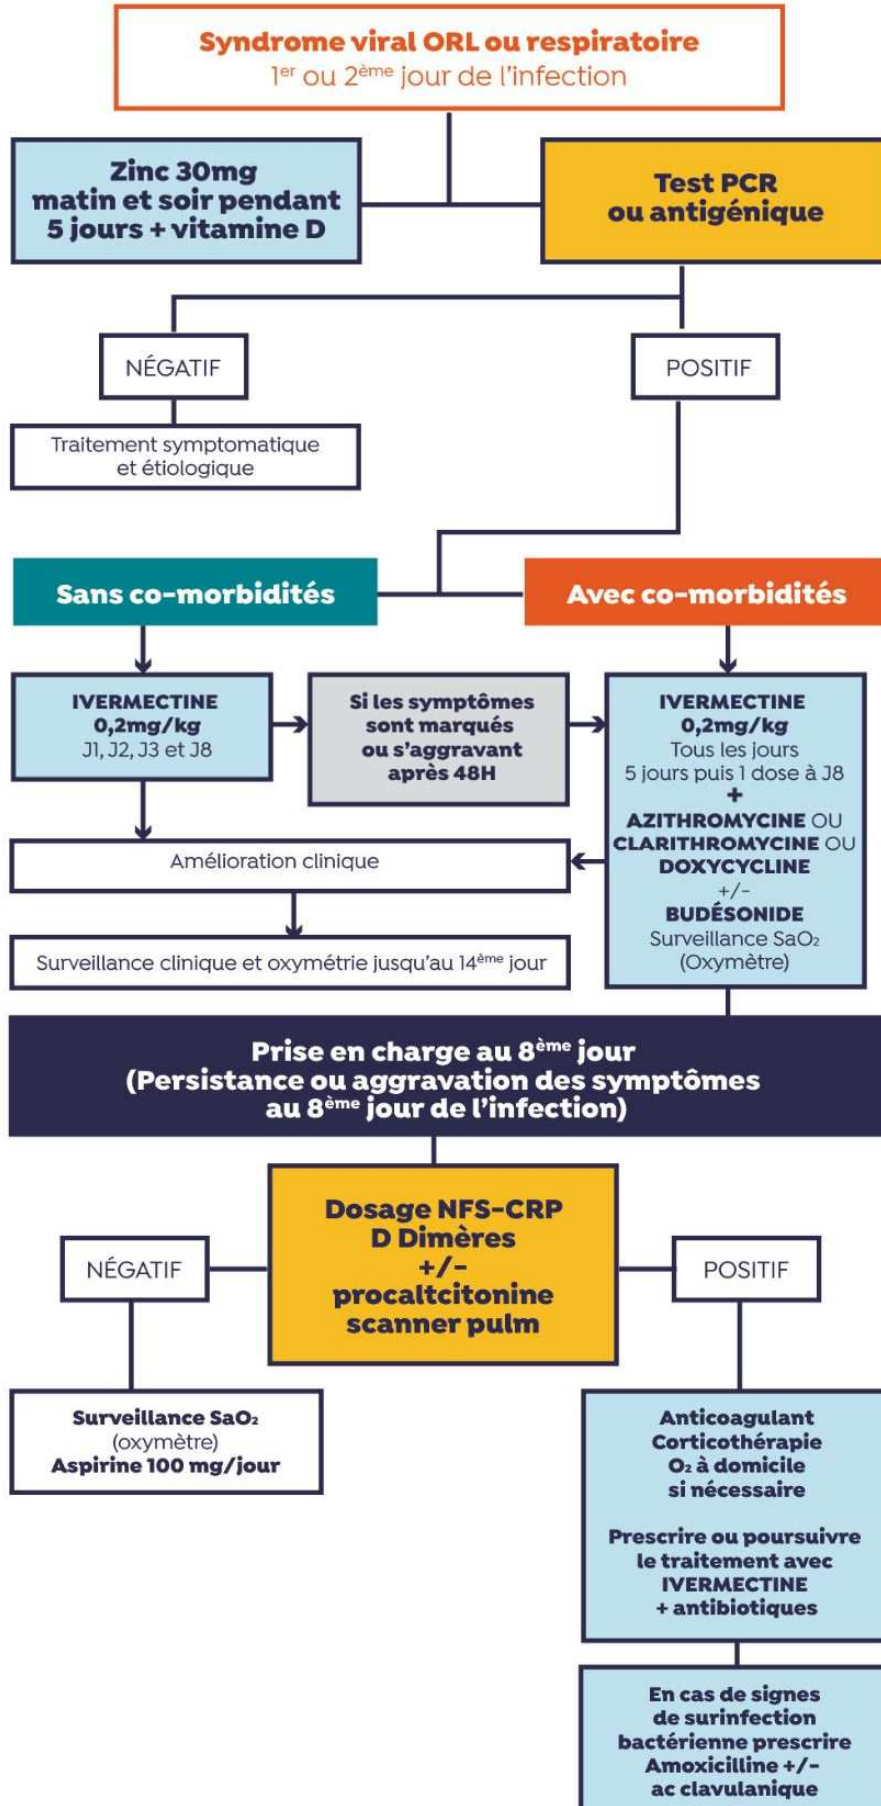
Syndrome viral ORL ou respiratoire
1$^{er}$ ou 2$^{ème}$ jour de l'infection

Zinc 30mg matin et soir pendant 5 jours + vitamine D

Test PCR ou antigénique

NÉGATIF

POSITIF

Traitement symptomatique et étiologique

Sans co-morbidités

Avec co-morbidités

IVERMECTINE 0,2mg/kg J1, J2, J3 et J8

Si les symptômes sont marqués ou s'aggravant après 48H

IVERMECTINE 0,2mg/kg Tous les jours 5 jours puis 1 dose à J8 + AZITHROMYCINE OU CLARITHROMYCINE OU DOXYCYCLINE +/- BUDÉSONIDE Surveillance $SaO_2$ (Oxymètre)

Amélioration clinique

Surveillance clinique et oxymétrie jusqu'au 14$^{ème}$ jour

Prise en charge au 8$^{ème}$ jour (Persistance ou aggravation des symptômes au 8$^{ème}$ jour de l'infection)

NÉGATIF

Dosage NFS-CRP D Dimères +/- procaltcitonine scanner pulm

POSITIF

Surveillance $SaO_2$ (oxymètre) Aspirine 100 mg/jour

Anticoagulant Corticothérapie $O_2$ à domicile si nécessaire

Prescrire ou poursuivre le traitement avec IVERMECTINE + antibiotiques

En cas de signes de surinfection bactérienne prescrire Amoxicilline +/- ac clavulanique